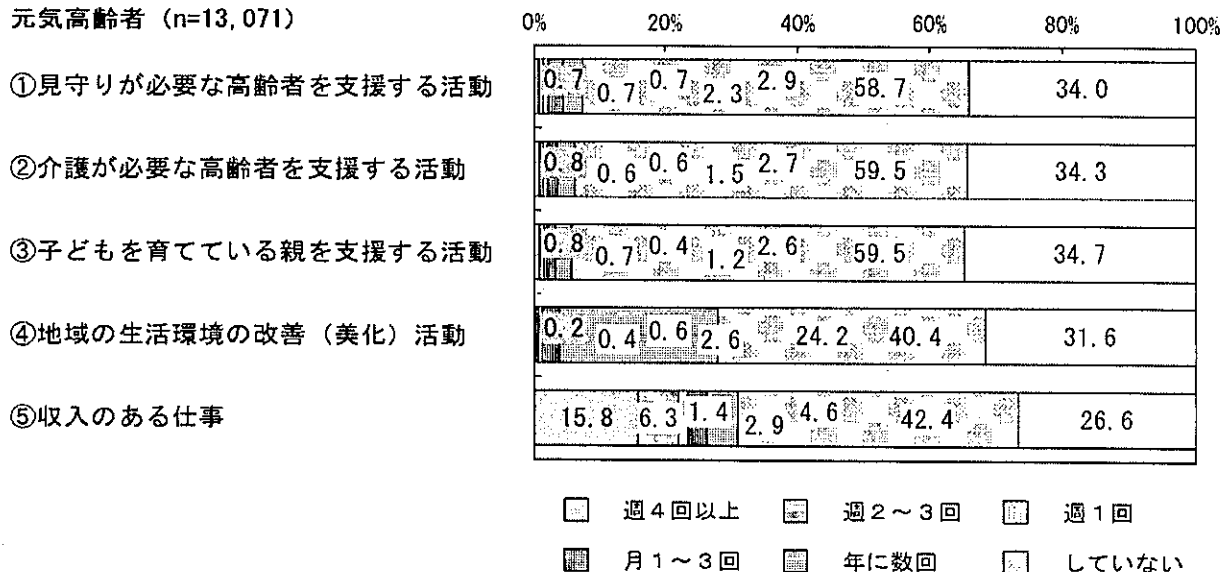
元気高齢者 (n=13,071)

0% 20% 40% 60% 80% 100%

①見守りが必要な高齢者を支援する活動 0.7 0.7 0.7 2.3 2.9 58.7 34.0

②介護が必要な高齢者を支援する活動 0.8 0.6 0.6 1.5 2.7 59.5 34.3

③子どもを育てている親を支援する活動 0.8 0.7 0.4 1.2 2.6 59.5 34.7

④地域の生活環境の改善（美化）活動 0.2 0.4 0.6 2.6 24.2 40.4 31.6

⑤収入のある仕事 15.8 6.3 1.4 2.9 4.6 42.4 26.6

週4回以上 週2～3回 週1回
月1～3回 年に数回 していない